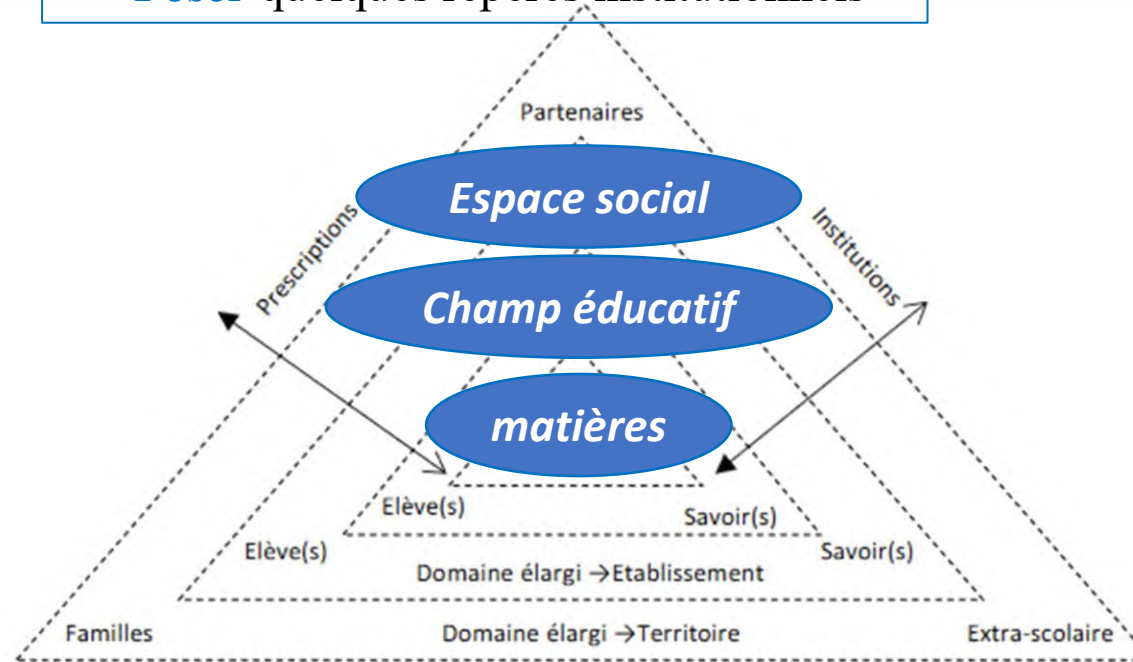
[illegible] quelques repères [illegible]

Partenaires

Espace social

Prescriptions

Institutions

Champ éducatif

matières

Elève(s)

Savoir(s)

Elève(s)

Savoir(s)

Domaine élargi →Etablissement

Familles

Domaine élargi →Territoire

Extra-scolaire